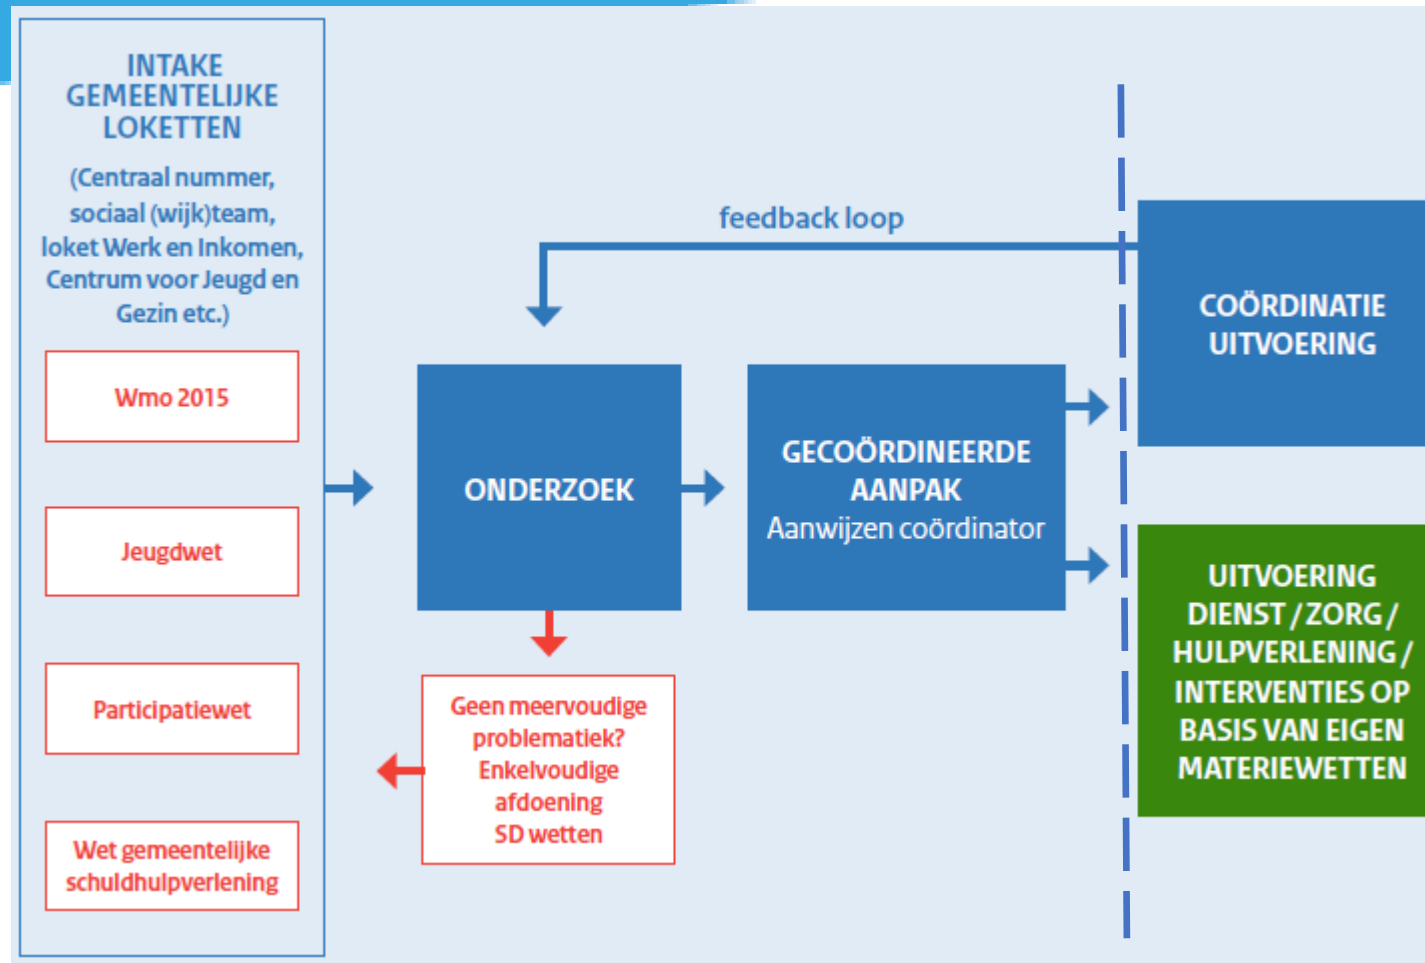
INTAKE GEMEENTELIJKE LOKETTEN

(Centraal nummer, sociaal (wijk)team, loket Werk en Inkomen, Centrum voor Jeugd en Gezin etc.)

Wmo 2015

Jeugdwet

Participatiewet

Wet gemeentelijke schuldhulpverlening

feedback loop

ONDERZOEK

GECOÖRDINEERDE AANPAK
Aanwijzen coördinator

Geen meervoudige problematiek? Enkelvoudige afdoening SD wetten

COÖRDINATIE UITVOERING

UITVOERING DIENST / ZORG / HULPVERLENING / INTERVENTIES OP BASIS VAN EIGEN MATERIEWETTEN